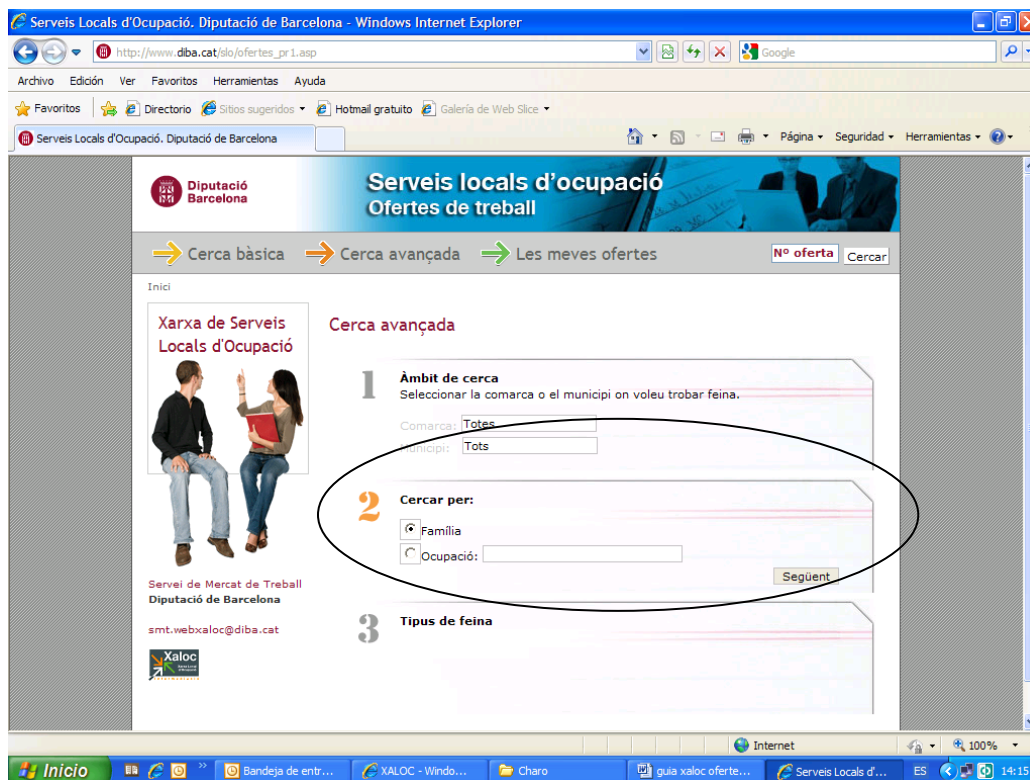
Serveis Locals d'Ocupació. Diputació de Barcelona - Windows Internet Explorer

http://www.diba.cat/slo/ofertes_pr1.asp

Google

Archivo Edición Ver Favoritos Herramientas Ayuda

Favoritos | Directorio | Sitios sugeridos | Hotmail gratuito | Galería de Web Slice

Serveis Locals d'Ocupació. Diputació de Barcelona

Página | Seguridad | Herramientas

Diputació Barcelona

Serveis locals d'ocupació
Ofertes de treball

Cerca bàsica | Cerca avançada | Les meves ofertes

Nº oferta | Cercar

Inici

Xarxa de Serveis Locals d'Ocupació

Cerca avançada

1 Àmbit de cerca
Seleccionar la comarca o el municipi on voleu trobar feina.

Comarca: Totes
Municipi: Tots

2 Cercar per:

Família
Ocupació:

Següent

3 Tipus de feina

Servei de Mercat de Treball
Diputació de Barcelona

smt.webxaloc@diba.cat

Xaloc

Internet | 100%

Inicio | Bandeja de entr... | XALOC - Windo... | Charo | guia xaloc oferte... | Serveis Locals d'... | ES | 14:15